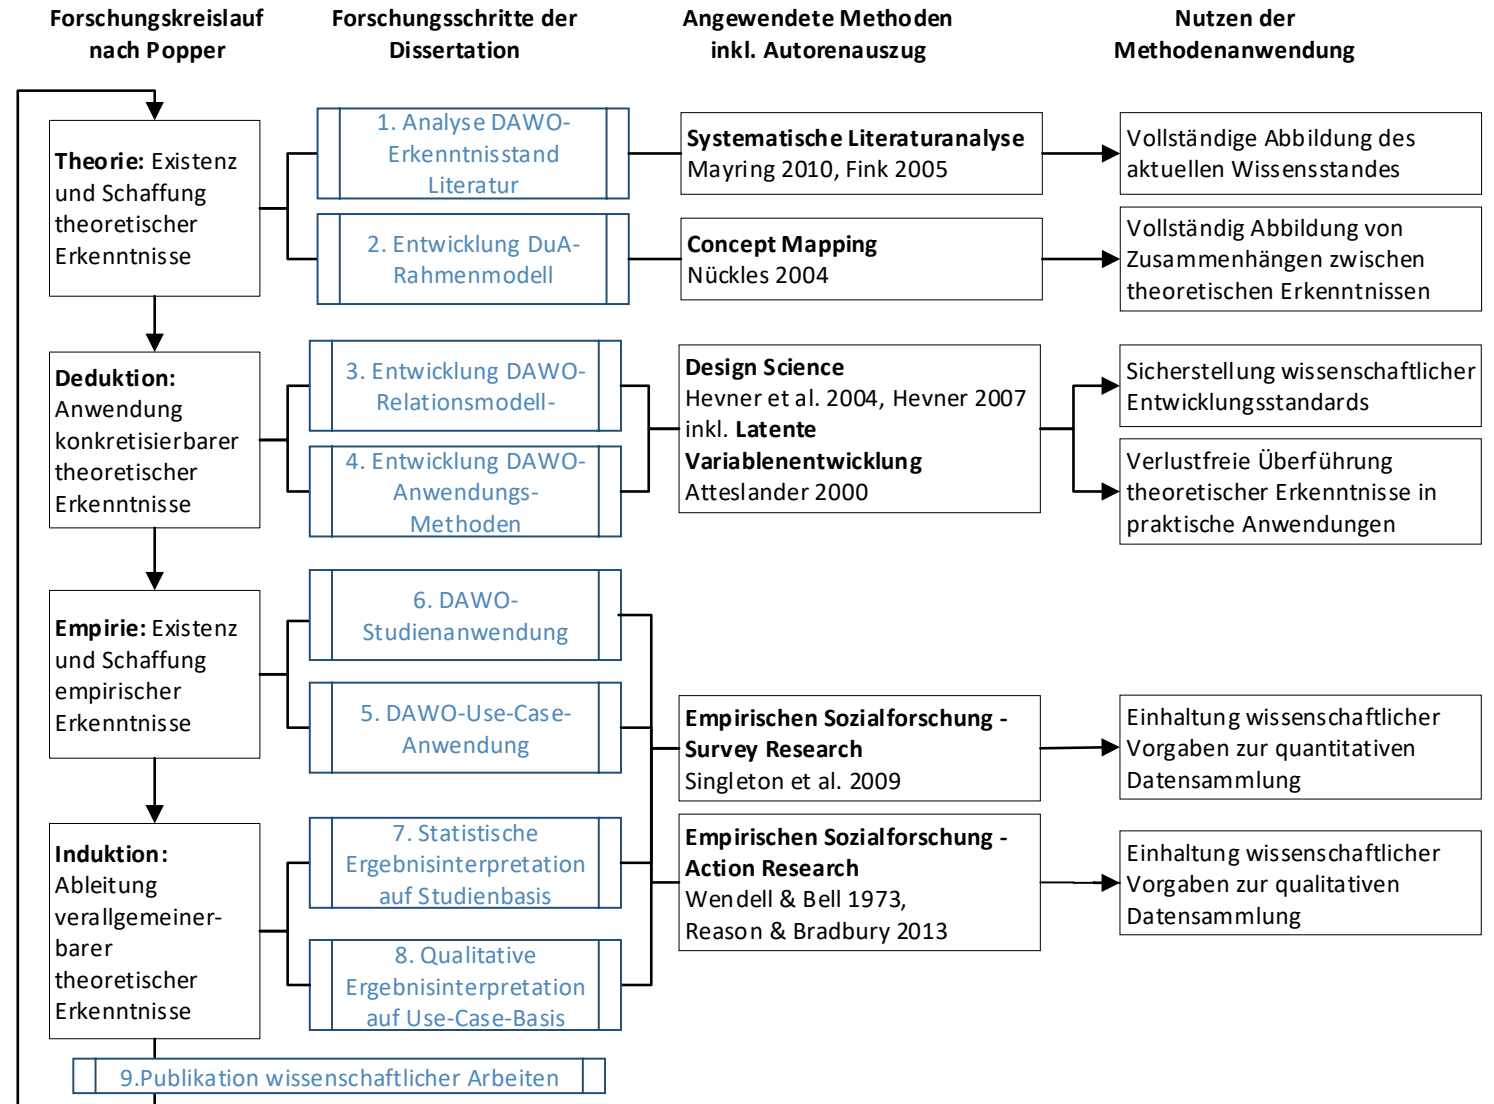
Forschungskreislauf nach Popper

Forschungsschritte der Dissertation

Angewendete Methoden inkl. Autorenauszug

Nutzen der Methodenanwendung

**Theorie:** Existenz und Schaffung theoretischer Erkenntnisse

1. Analyse DAWO-Erkenntnisstand Literatur

2. Entwicklung DuA-Rahmenmodell

**Systematische Literaturanalyse**
Mayring 2010, Fink 2005

Vollständige Abbildung des aktuellen Wissensstandes

**Concept Mapping**
Nückles 2004

Vollständig Abbildung von Zusammenhängen zwischen theoretischen Erkenntnissen

**Deduktion:** Anwendung konkretisierbarer theoretischer Erkenntnisse

3. Entwicklung DAWO-Relationsmodell-

4. Entwicklung DAWO-Anwendungs-Methoden

**Design Science**
Hevner et al. 2004, Hevner 2007 inkl. **Latente Variablenentwicklung**
Atteslander 2000

Sicherstellung wissenschaftlicher Entwicklungsstandards

Verlustfreie Überführung theoretischer Erkenntnisse in praktische Anwendungen

**Empirie:** Existenz und Schaffung empirischer Erkenntnisse

6. DAWO-Studienanwendung

5. DAWO-Use-Case-Anwendung

**Empirischen Sozialforschung - Survey Research**
Singleton et al. 2009

Einhaltung wissenschaftlicher Vorgaben zur quantitativen Datensammlung

**Induktion:** Ableitung verallgemeinerbarer theoretischer Erkenntnisse

7. Statistische Ergebnisinterpretation auf Studienbasis

8. Qualitative Ergebnisinterpretation auf Use-Case-Basis

**Empirischen Sozialforschung - Action Research**
Wendell & Bell 1973, Reason & Bradbury 2013

Einhaltung wissenschaftlicher Vorgaben zur qualitativen Datensammlung

9.Publikation wissenschaftlicher Arbeiten